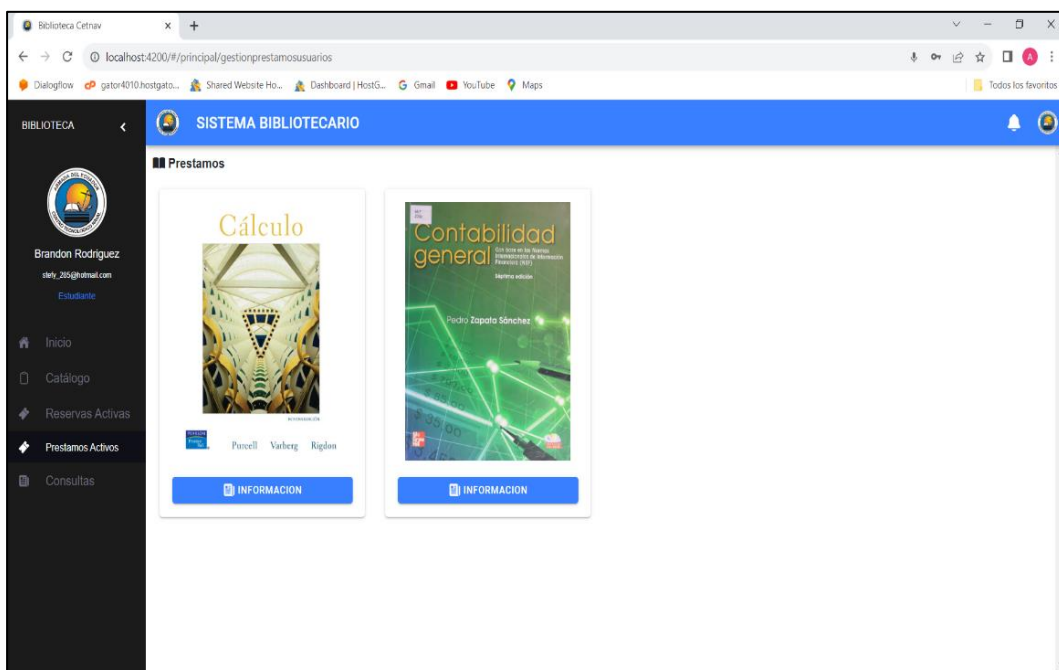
Biblioteca Cetnav

localhost:4200/#/principal/gestionprestamosusuarios

Dialogflow gator4010.hostgato... Shared Website Ho... Dashboard | HostG... Gmail YouTube Maps

Todos los favoritos

BIBLIOTECA

SISTEMA BIBLIOTECARIO

Prestamos

Brandon Rodriguez
stefy_285@hotmail.com
Estudiante

Inicio
Catálogo
Reservas Activas
Prestamos Activos
Consultas

Cálculo
Purcell Varberg Rigdon

INFORMACION

Contabilidad general
Con base en las Normas Internacionales de Información Financiera (NIIF)
Séptima edición
Pedro Zapata Sánchez

INFORMACION